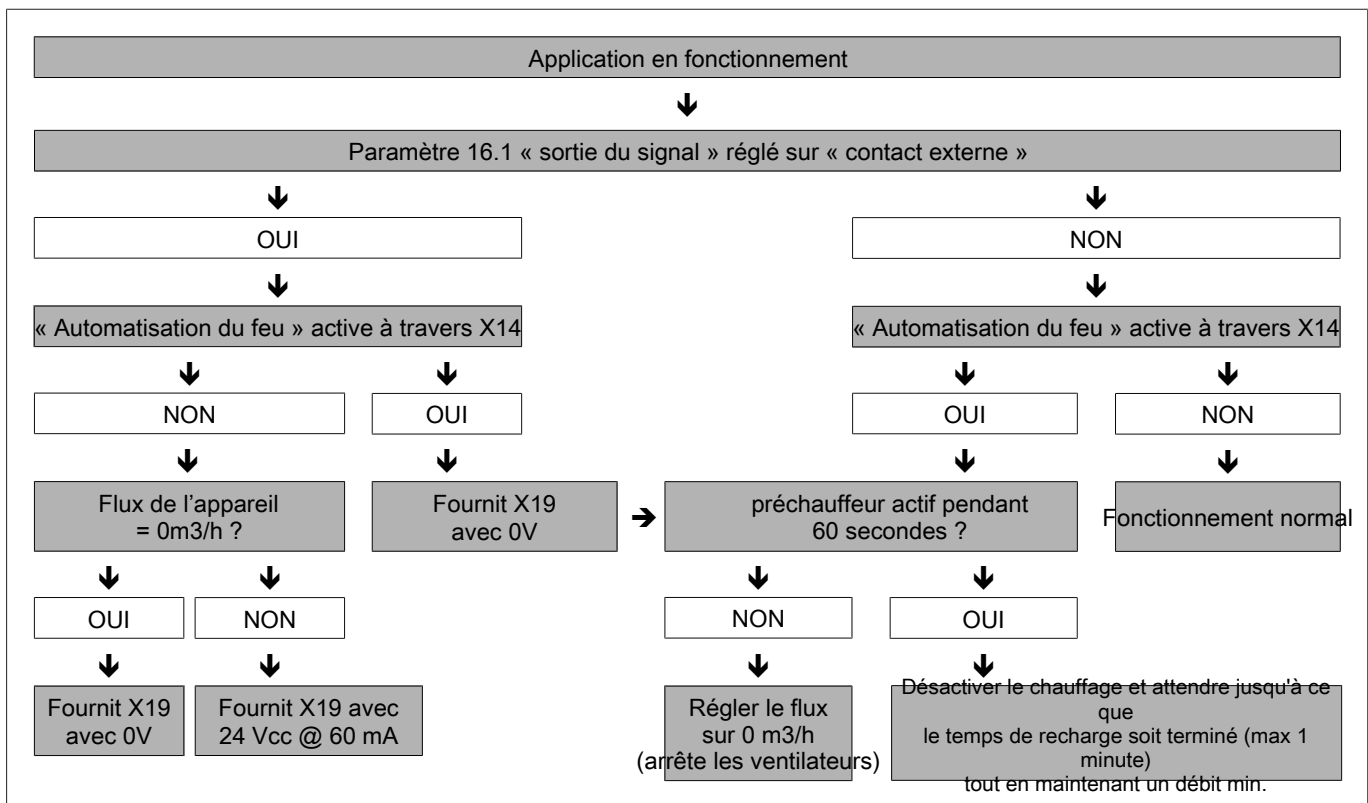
Application en fonctionnement

Paramètre 16.1 « sortie du signal » réglé sur « contact externe »

OUI

NON

« Automatisation du feu » active à travers X14

« Automatisation du feu » active à travers X14

NON

OUI

OUI

NON

Flux de l'appareil = 0m3/h ?

Fournit X19 avec 0V

préchauffeur actif pendant 60 secondes ?

Fonctionnement normal

OUI

NON

NON

OUI

Fournit X19 avec 0V

Fournit X19 avec 24 Vcc @ 60 mA

Régler le flux sur 0 m3/h (arrête les ventilateurs)

Désactiver le chauffage et attendre jusqu'à ce que le temps de recharge soit terminé (max 1 minute) tout en maintenant un débit min.